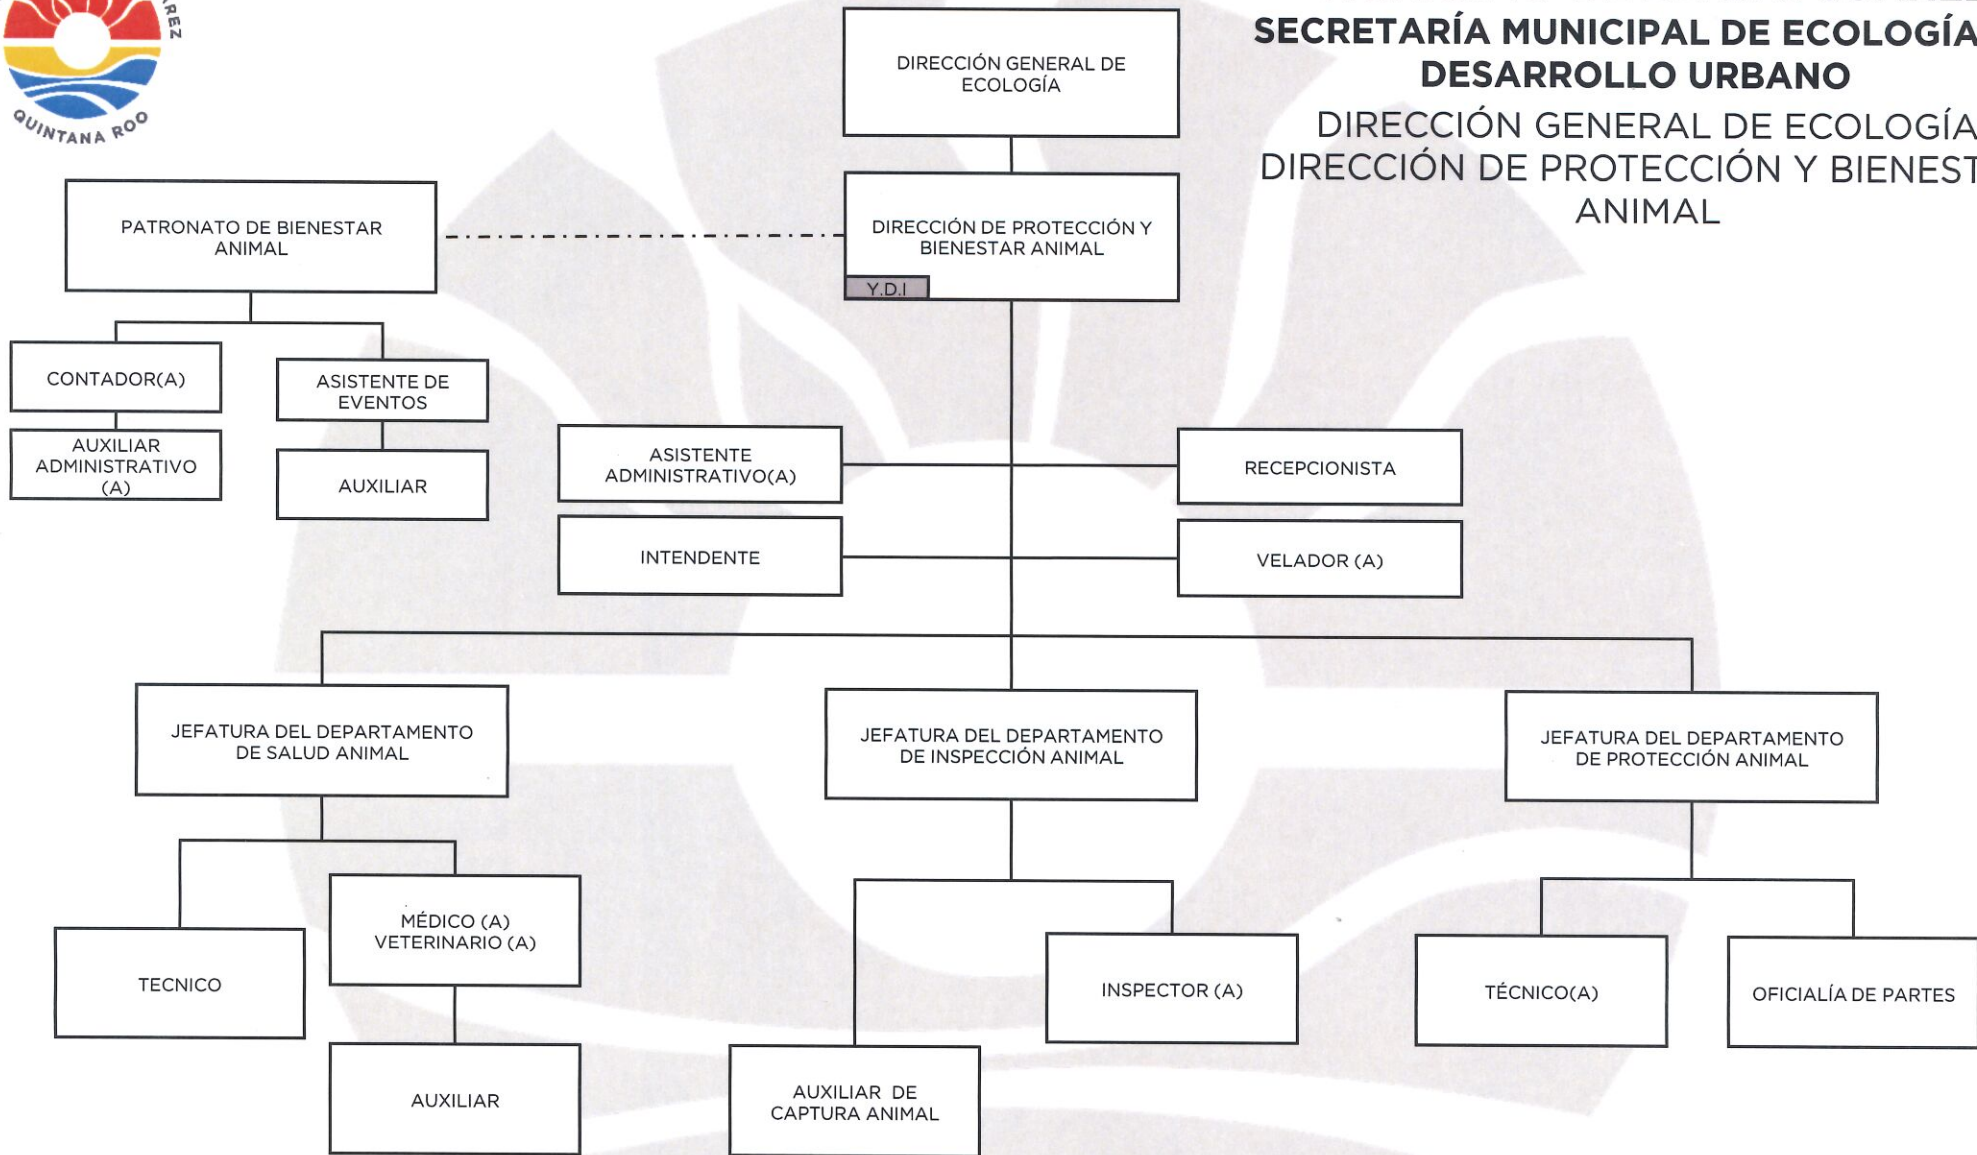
REZ

QUINTANA ROO

SECRETARÍA MUNICIPAL DE ECOLOGÍA
DESARROLLO URBANO

DIRECCIÓN GENERAL DE ECOLOGÍA
DIRECCIÓN DE PROTECCIÓN Y BIENEST
ANIMAL

DIRECCIÓN GENERAL DE ECOLOGÍA

DIRECCIÓN DE PROTECCIÓN Y BIENESTAR ANIMAL

Y.D.I

PATRONATO DE BIENESTAR ANIMAL

CONTADOR(A)

AUXILIAR ADMINISTRATIVO (A)

ASISTENTE DE EVENTOS

AUXILIAR

ASISTENTE ADMINISTRATIVO(A)

INTENDENTE

RECEPCIONISTA

VELADOR (A)

JEFATURA DEL DEPARTAMENTO DE SALUD ANIMAL

TECNICO

MÉDICO (A) VETERINARIO (A)

AUXILIAR

JEFATURA DEL DEPARTAMENTO DE INSPECCIÓN ANIMAL

INSPECTOR (A)

AUXILIAR DE CAPTURA ANIMAL

JEFATURA DEL DEPARTAMENTO DE PROTECCIÓN ANIMAL

TÉCNICO(A)

OFICIALÍA DE PARTES